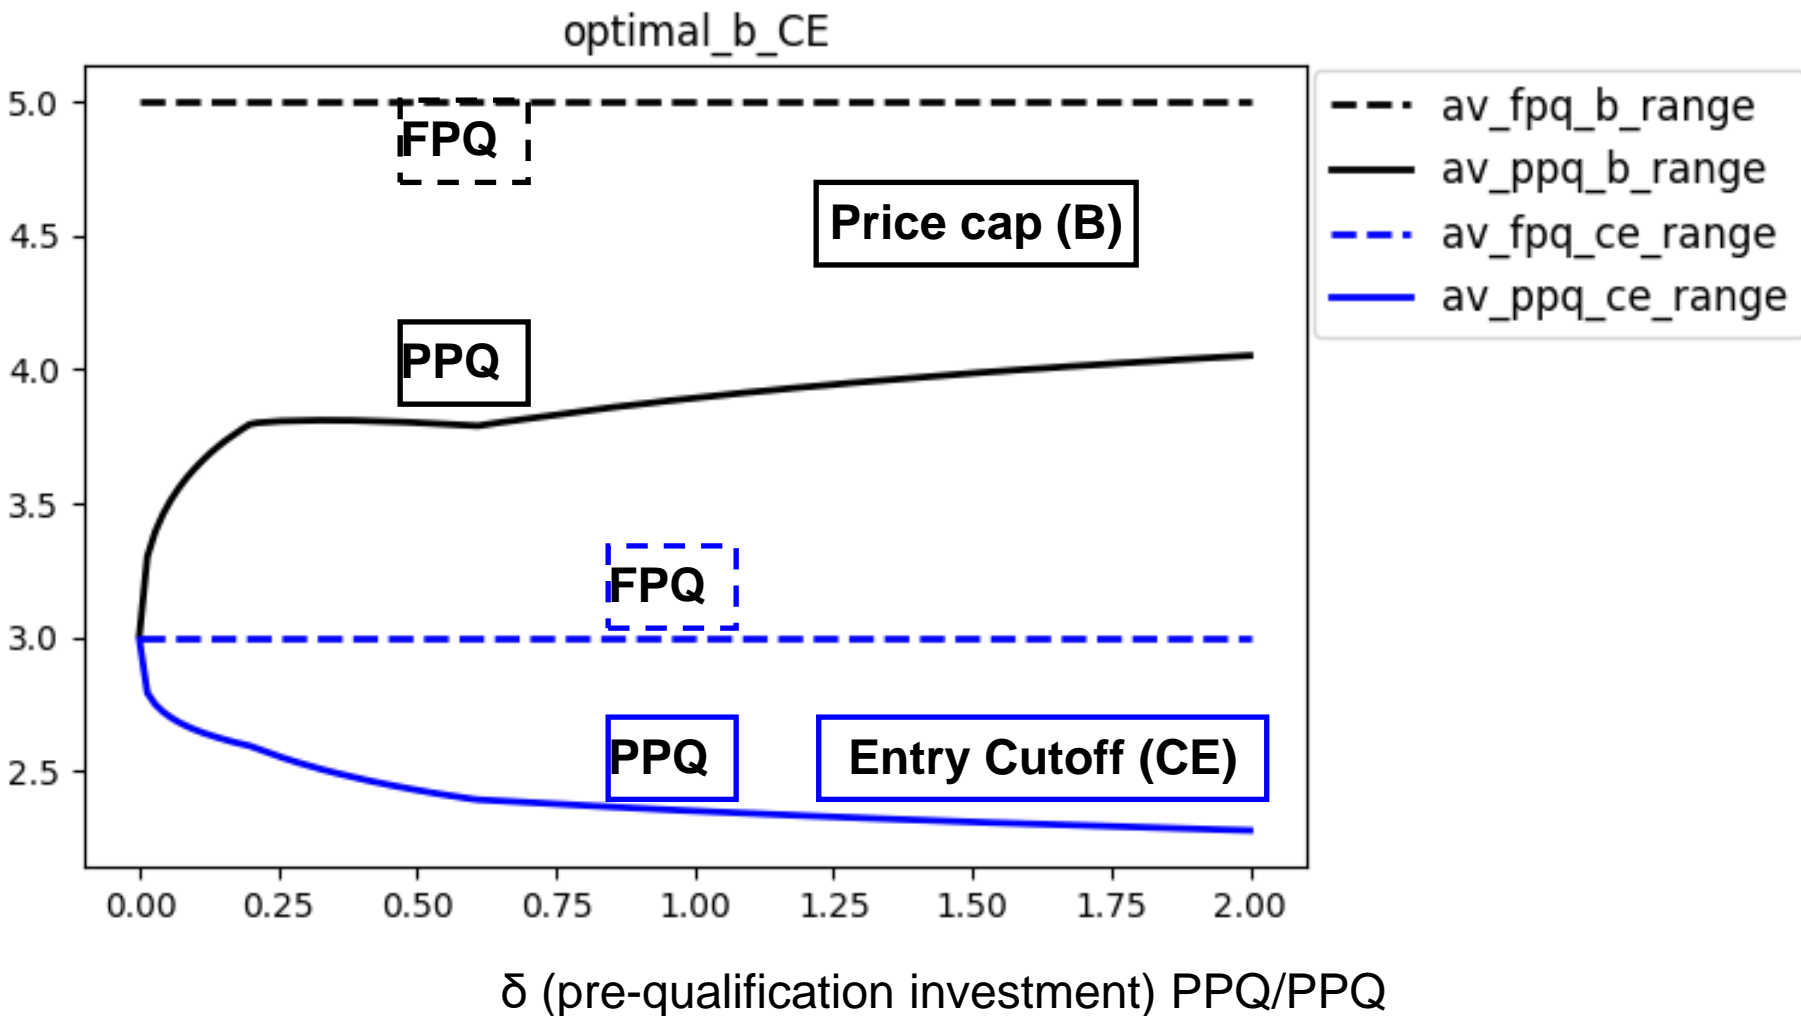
optimal_b_CE

5.0
4.5
4.0
3.5
3.0
2.5

FPQ
Price cap (B)
PPQ
FPQ
PPQ
Entry Cutoff (CE)

0.00 0.25 0.50 0.75 1.00 1.25 1.50 1.75 2.00

av_fpq_b_range
av_ppq_b_range
av_fpq_ce_range
av_ppq_ce_range

δ (pre-qualification investment) PPQ/PPQ